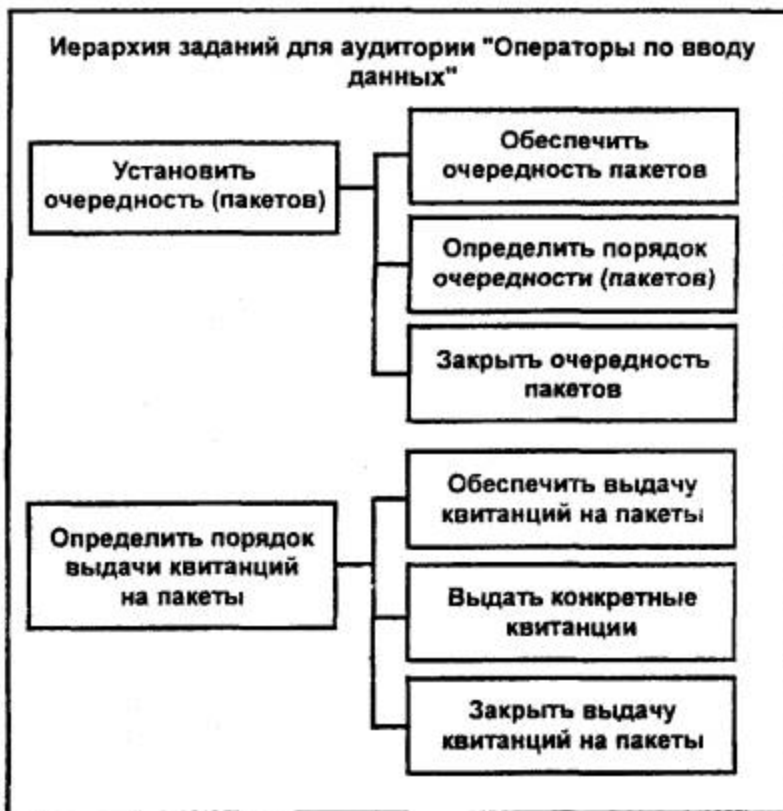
Иерархия заданий для аудитории "Операторы по вводу данных"

Установить очередность (пакетов)

Обеспечить очередность пакетов

Определить порядок очередности (пакетов)

Закрыть очередность пакетов

Определить порядок выдачи квитанций на пакеты

Обеспечить выдачу квитанций на пакеты

Выдать конкретные квитанции

Закрыть выдачу квитанций на пакеты